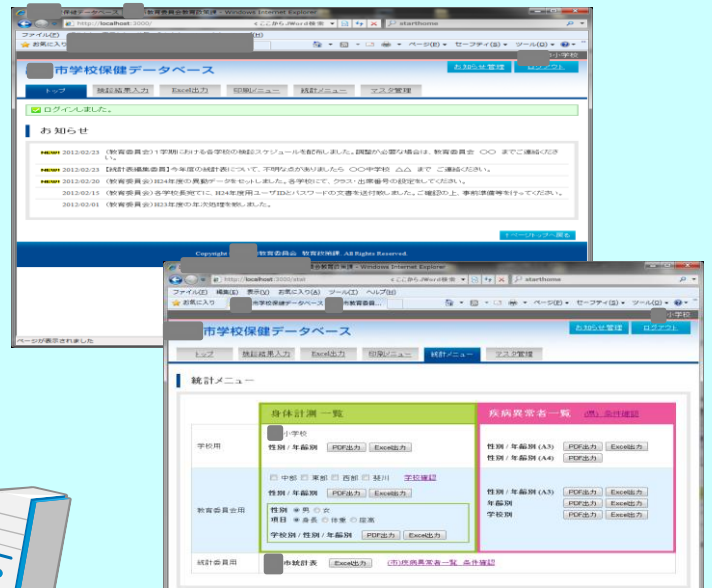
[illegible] Windows Internet Explorer
http://localhost:3000/
ここからJWord検索
starthome
ファイル(F)
お気に入り
ページ(P) セーフティ(S) ツール(O)
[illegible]小学校
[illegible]市学校保健データベース
お知らせ管理
ログアウト
トップ
検診結果入力
Excel出力
印刷メニュー
統計メニュー
マスタ管理
ログインしました。
お知らせ
NEW 2012/02/23 （教育委員会）1学期における各学校の検診スケジュールを配布しました。調整が必要な場合は、教育委員会 ○○ までご連絡ください。
NEW 2012/02/23 【統計表編集委員】今年度の統計表について、不明な点が有りましたら ○○中学校 △△ まで ご連絡ください。
NEW 2012/02/20 （教育委員会）H24年度の異動データをセットしました。各学校にて、クラス・出席番号の設定をしてください。
2012/02/15 （教育委員会）各学校長宛てに、H24年度用ユーザIDとパスワードの文書を送付致しました。ご確認の上、事前準備を行ってください。
2012/02/01 （教育委員会）H23年度の年次処理を行いました。
ページトップへ戻る
Copyright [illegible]市教育委員会 教育政策課. All Rights Reserved.
ページが表示されました
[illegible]市学校保健 - Windows Internet Explorer
http://localhost:3000/stat
ここからJWord検索
starthome
ファイル(F) 編集(E) 表示(V) お気に入り(A) ツール(T) ヘルプ(H)
お気に入り
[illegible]市学校保健データベース
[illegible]市教育委員...
ページ(P) セーフティ(S) ツール(O)
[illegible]小学校
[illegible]市学校保健データベース
お知らせ管理
ログアウト
トップ
検診結果入力
Excel出力
印刷メニュー
統計メニュー
マスタ管理
統計メニュー
身体計測 一覧
疾病異常者一覧
(市) 条件確認
学校用
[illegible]小学校
性別 / 年齢別
PDF出力
Excel出力
性別 / 年齢別 (A3)
PDF出力
Excel出力
性別 / 年齢別 (A4)
PDF出力
教育委員会用
中部
東部
西部
狭川
学校確認
性別 / 年齢別
PDF出力
Excel出力
性別 ● 男 ○ 女
項目 ● 身長 ○ 体重 ○ 座高
学校別 / 性別 / 年齢別
PDF出力
Excel出力
性別 / 年齢別 (A3)
PDF出力
Excel出力
年齢別
PDF出力
Excel出力
学校別
PDF出力
Excel出力
統計委員用
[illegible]市統計表
Excel出力
(市)疾病異常者一覧 条件確認